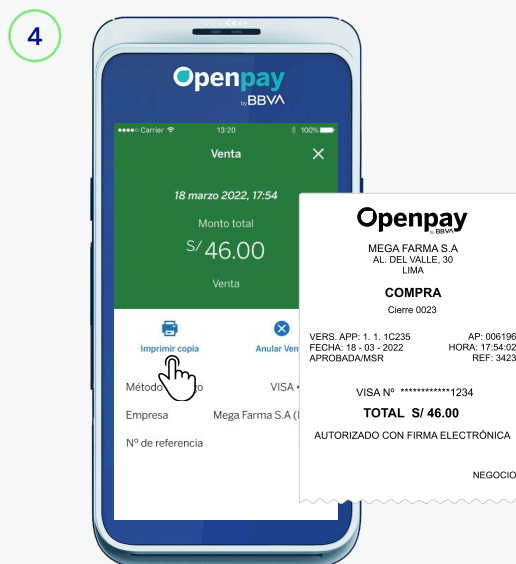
4

Openpay by BBVA

●●●●○ Carrier 13:20 100%

Venta

18 marzo 2022, 17:54

Monto total

S/ 46.00

Venta

Imprimir copia

Anular Ven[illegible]

Métod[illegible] VISA •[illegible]

Empresa Mega Farma S.A ([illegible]

Nº de referencia

Openpay by BBVA

MEGA FARMA S.A
AL. DEL VALLE, 30
LIMA

COMPRA

Cierre 0023

VERS. APP: 1. 1. 1C235
FECHA: 18 - 03 - 2022
APROBADA/MSR

AP: 006196
HORA: 17:54:02
REF: 3423

VISA Nº ************1234

TOTAL S/ 46.00

AUTORIZADO CON FIRMA ELECTRÓNICA

NEGOCIO